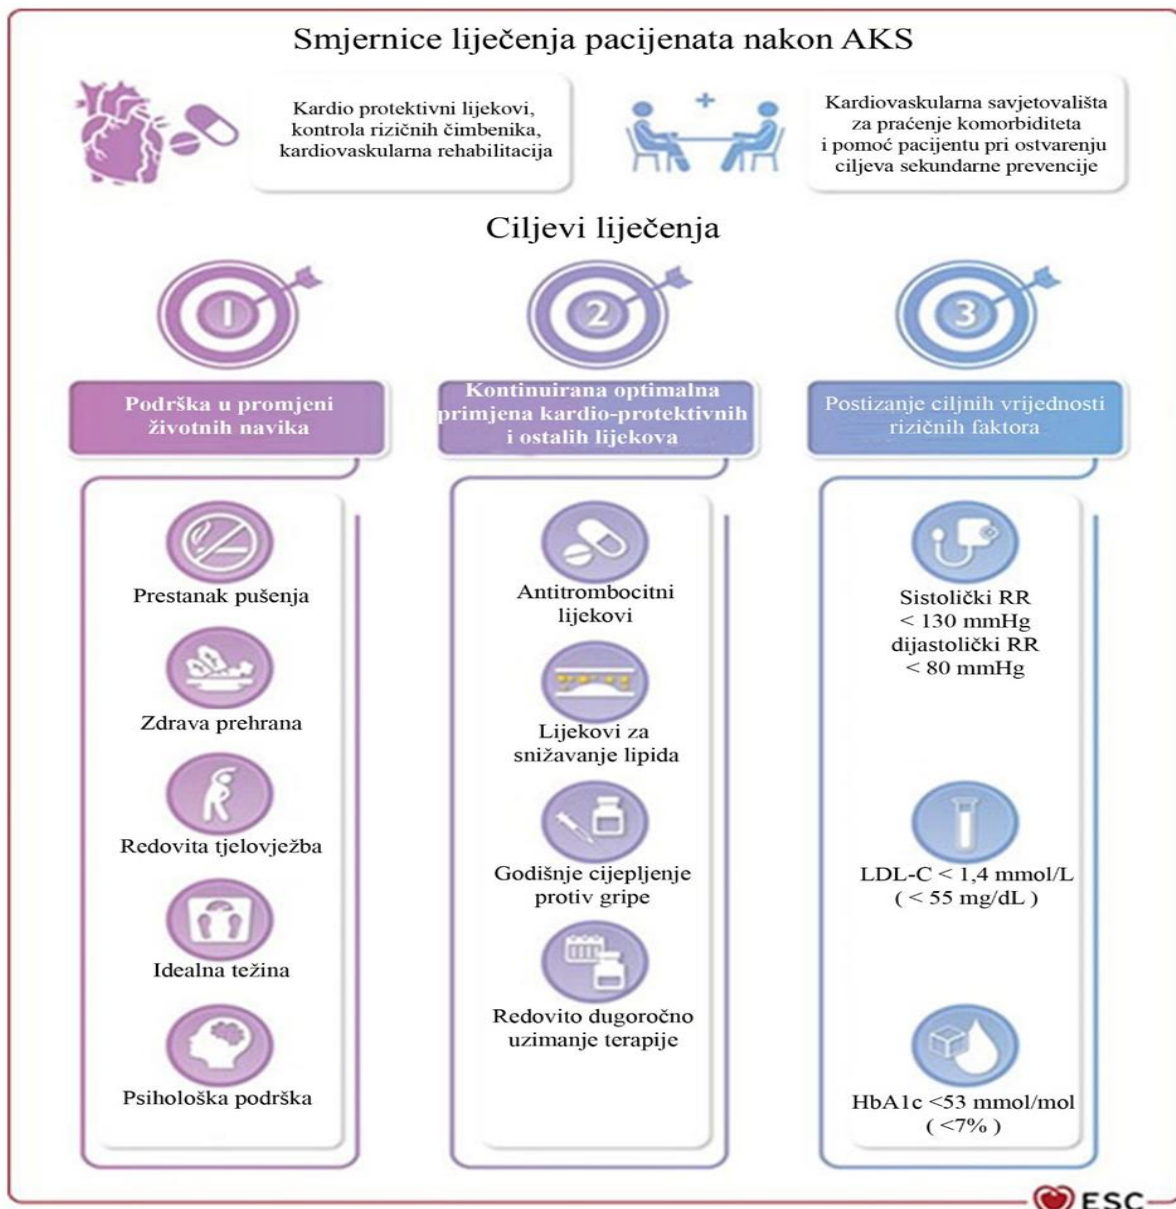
Smjernice liječenja pacijenata nakon AKS

Kardio protektivni lijekovi, kontrola rizičnih čimbenika, kardiovaskularna rehabilitacija

Kardiovaskularna savjetovališta za praćenje komorbiditeta i pomoć pacijentu pri ostvarenju ciljeva sekundarne prevencije

Ciljevi liječenja

1

Podrška u promjeni životnih navika

Prestanak pušenja

Zdrava prehrana

Redovita tjelovježba

Idealna težina

Psihološka podrška

2

Kontinuirana optimalna primjena kardio-protektivnih i ostalih lijekova

Antitrombocitni lijekovi

Lijekovi za snižavanje lipida

Godišnje cijepljenje protiv gripe

Redovito dugoročno uzimanje terapije

3

Postizanje ciljnih vrijednosti rizičnih faktora

Sistolički RR < 130 mmHg dijastolički RR < 80 mmHg

LDL-C < 1,4 mmol/L ( < 55 mg/dL )

HbA1c <53 mmol/mol ( <7% )

ESC